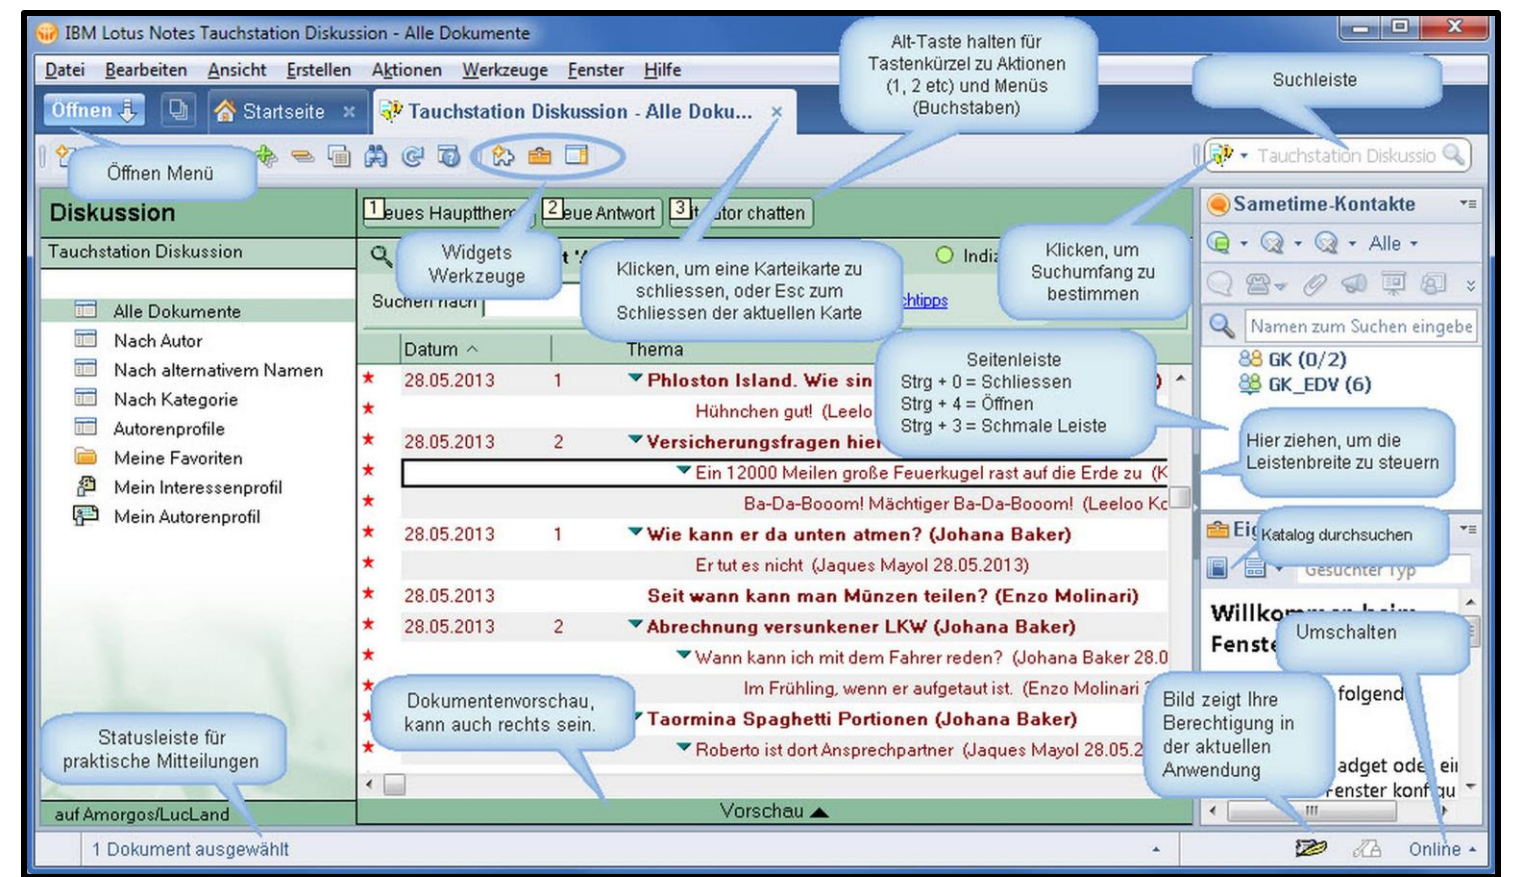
IBM Lotus Notes Tauchstation Diskussion - Alle Dokumente

Datei Bearbeiten Ansicht Erstellen Aktionen Werkzeuge Fenster Hilfe

Öffnen Startseite Tauchstation Diskussion - Alle Doku...

Alt-Taste halten für Tastenkürzel zu Aktionen (1, 2 etc) und Menüs (Buchstaben)

Suchleiste

Tauchstation Diskussio

Öffnen Menü

Diskussion

Tauchstation Diskussion

1 eues Hauptthem 2 eue Antwort 3 t tor chatten

Widgets Werkzeuge

Klicken, um eine Karteikarte zu schliessen, oder Esc zum Schliessen der aktuellen Karte

Indi

Klicken, um Suchumfang zu bestimmen

Suchen nach

chtipps

Sametime-Kontakte

Alle

Namen zum Suchen eingebe

GK (0/2)

GK_EDV (6)

Alle Dokumente
Nach Autor
Nach alternativem Namen
Nach Kategorie
Autorenprofile
Meine Favoriten
Mein Interessenprofil
Mein Autorenprofil

Datum Thema

Seitenleiste
Strg + 0 = Schliessen
Strg + 4 = Öffnen
Strg + 3 = Schmale Leiste

Hier ziehen, um die Leistenbreite zu steuern

28.05.2013 1 Phloston Island. Wie sin
Hühnchen gut! (Leelo
28.05.2013 2 Versicherungsfragen hie
Ein 12000 Meilen große Feuerkugel rast auf die Erde zu (K
Ba-Da-Booom! Mächtiger Ba-Da-Booom! (Leeloo Kc
28.05.2013 1 Wie kann er da unten atmen? (Johana Baker)
Er tut es nicht (Jaques Mayol 28.05.2013)
28.05.2013 Seit wann kann man Münzen teilen? (Enzo Molinari)
28.05.2013 2 Abrechnung versunkener LKW (Johana Baker)
Wann kann ich mit dem Fahrer reden? (Johana Baker 28.0
Im Frühling, wenn er aufgetaut ist. (Enzo Molinari
Taormina Spaghetti Portionen (Johana Baker)
Roberto ist dort Ansprechpartner (Jaques Mayol 28.05.2

Eig Katalog durchsuchen

Gesuchter Typ

Willkom

Fenste

Umschalten

folgend

Bild zeigt Ihre Berechtigung in der aktuellen Anwendung

adget ode ei
Fenster konf gu

Dokumentenvorschau, kann auch rechts sein.

Statusleiste für praktische Mitteilungen

auf Amorgos/LucLand

Vorschau

1 Dokument ausgewählt

Online